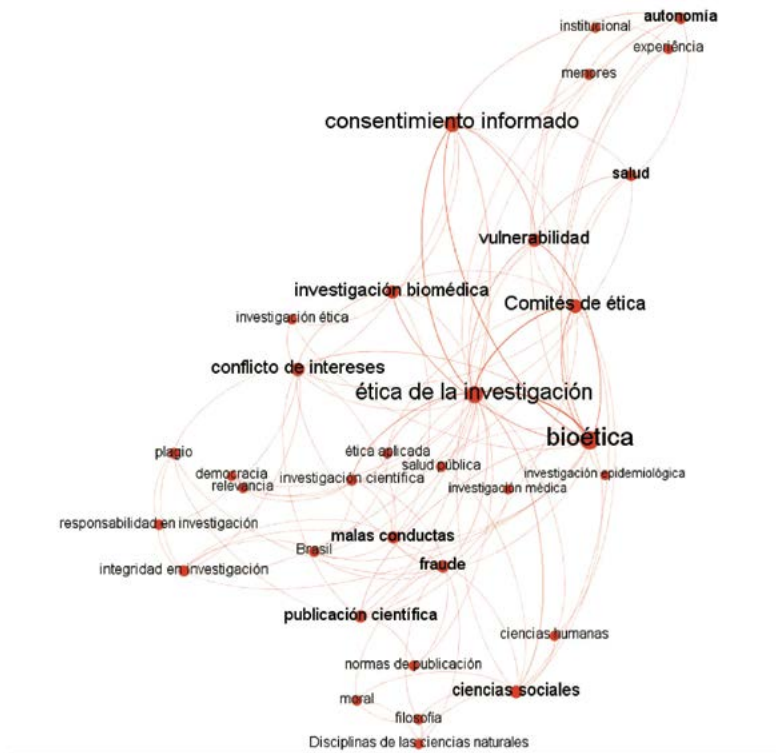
institucional
autonomía
experiência
menores
consentimiento informado
salud
vulnerabilidad
investigación biomédica
Comités de ética
investigación ética
conflicto de intereses
ética de la investigación
bioética
plagio
ética aplicada
democracia
salud pública
relevancia
investigación científica
investigación epidemiológica
investigación médica
responsabilidad en investigación
malas conductas
Brasil
integridad en investigación
fraude
publicación científica
ciencias humanas
normas de publicación
ciencias sociales
moral
filosofía
Disciplinas de las ciencias naturales